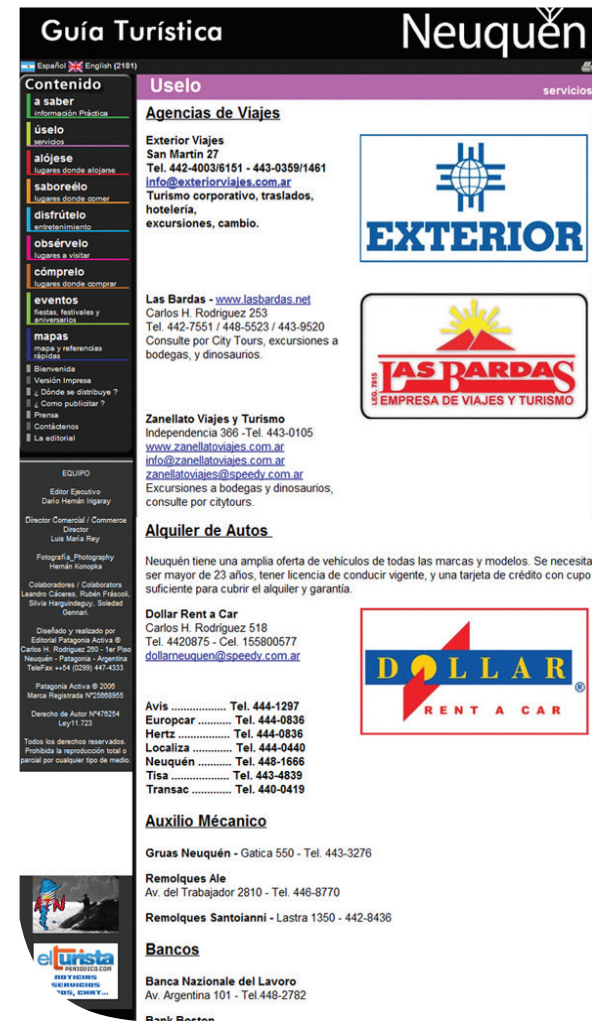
Guía Turística

Neuquén

Español English (2181)

Contenido

a saber
información Práctica

úselo
servicios

alójese
lugares donde alojarse

saboreélo
lugares donde comer

disfrútelo
entretenimiento

obsérvelo
lugares a visitar

cómprelo
lugares donde comprar

eventos
fiestas, festivales y aniversarios

mapas
mapa y referencias rápidas

Bienvenida
Versión Impresa
¿ Dónde se distribuye ?
¿ Como publicitar ?
Prensa
Contáctenos
La editorial

EQUIPO

Editor Ejecutivo
Darío Hernán Irigaray

Director Comercial / Commerce Director
Luis María Rey

Fotografía_Photography
Hernán Konopka

Colaboradores / Colaborators
Leandro Cáceres, Rubén Fráscoli, Silvia Harguindeguy, Soledad Gennari.

Diseñado y realizado por
Editorial Patagonia Activa ®
Carlos H. Rodriguez 260 - 1er Piso
Neuquén - Patagonia - Argentina
TeleFax ++54 (0299) 447-4333

Patagonia Activa ® 2006
Marca Registrada N°2666956

Derecho de Autor N°476254
Ley11.723

Todos los derechos reservados. Prohibida la reproducción total o parcial por cualquier tipo de medio.

ATN

elTurista
PERIODICO.COM
NOTICIAS
SERVICIOS
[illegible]OS, CHAT...

Uselo

servicios

Agencias de Viajes

Exterior Viajes
San Martín 27
Tel. 442-4003/6151 - 443-0359/1461
info@exteriorviajes.com.ar
Turismo corporativo, traslados, hotelería, excursiones, cambio.

EXTERIOR

Las Bardas - www.lasbardas.net
Carlos H. Rodriguez 253
Tel. 442-7551 / 448-5523 / 443-9520
Consulte por City Tours, excursiones a bodegas, y dinosaurios.

LEG. 7815
LAS BARDAS
EMPRESA DE VIAJES Y TURISMO

Zanellato Viajes y Turismo
Independencia 366 -Tel. 443-0105
www.zanellatoviajes.com.ar
info@zanellatoviajes.com.ar
zanellatoviajes@speedy.com.ar
Excursiones a bodegas y dinosaurios, consulte por citytours.

Alquiler de Autos

Neuquén tiene una amplia oferta de vehículos de todas las marcas y modelos. Se necesita ser mayor de 23 años, tener licencia de conducir vigente, y una tarjeta de crédito con cupo suficiente para cubrir el alquiler y garantía.

Dollar Rent a Car
Carlos H. Rodriguez 518
Tel. 4420875 - Cel. 155800577
dollarneuquen@speedy.com.ar

DOLLAR®
RENT A CAR

Avis .................. Tel. 444-1297
Europcar ........... Tel. 444-0836
Hertz ................. Tel. 444-0836
Localiza ............ Tel. 444-0440
Neuquén ........... Tel. 448-1666
Tisa ................... Tel. 443-4839
Transac ............ Tel. 440-0419

Auxilio Mecánico

Gruas Neuquén - Gatica 550 - Tel. 443-3276

Remolques Ale
Av. del Trabajador 2810 - Tel. 446-8770

Remolques Santoianni - Lastra 1350 - 442-8436

Bancos

Banca Nazionale del Lavoro
Av. Argentina 101 - Tel.448-2782

Bank Boston